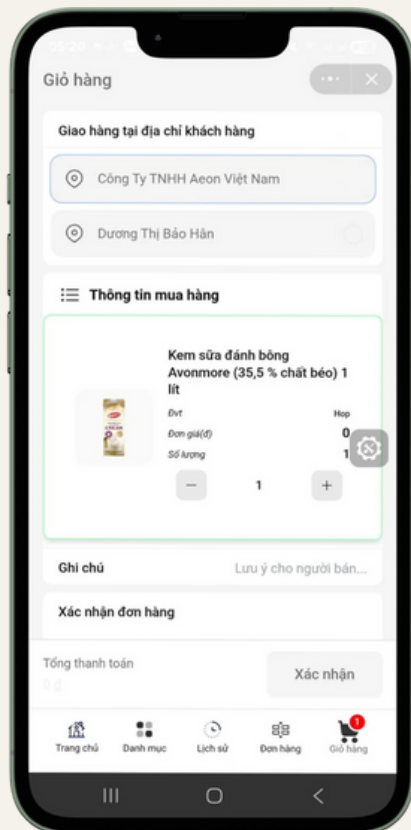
Giỏ hàng

Giao hàng tại địa chỉ khách hàng

Công Ty TNHH Aeon Việt Nam

Dương Thị Bảo Hân

Thông tin mua hàng

Kem sữa đánh bông Avonmore (35,5 % chất béo) 1 lít

Đvt Hop

Đơn giá(đ) 0

Số lượng 1

−
1
+

Ghi chú
Lưu ý cho người bán...

Xác nhận đơn hàng

Tổng thanh toán
0 đ

Xác nhận

Trang chủ
Danh mục
Lịch sử
Đơn hàng
1
Giỏ hàng